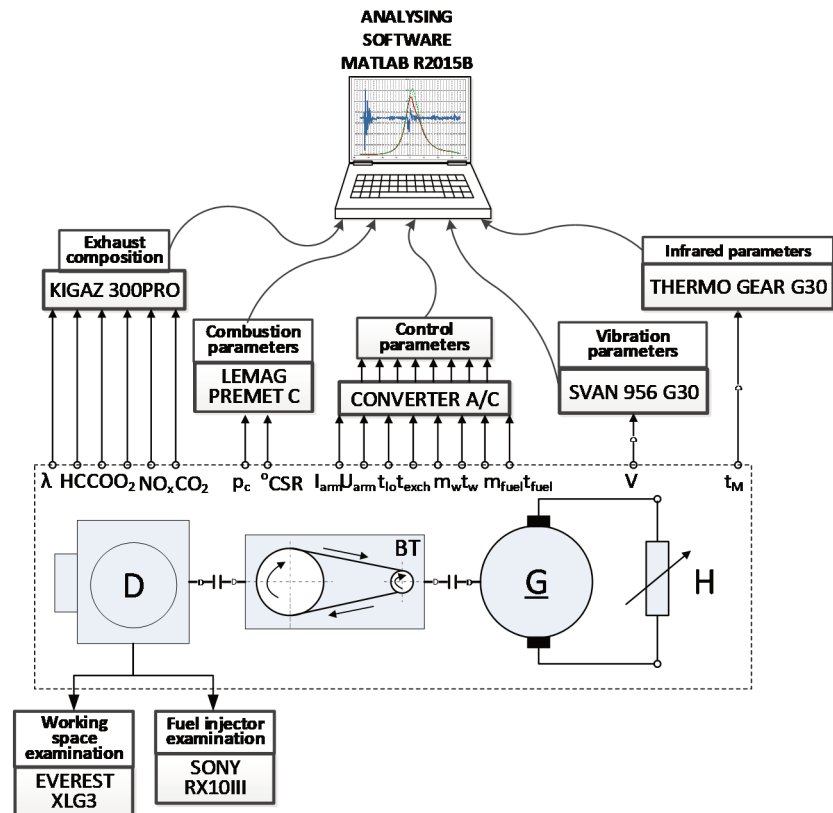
ANALYSING SOFTWARE MATLAB R2015B

Exhaust composition

KIGAZ 300PRO

Infrared parameters

THERMO GEAR G30

Combustion parameters

LEMAG PREMET C

Control parameters

CONVERTER A/C

Vibration parameters

SVAN 956 G30

λ HC CO $O_2$ $NO_x$ $CO_2$ $p_c$ °CSR $I_{arm}$ $U_{arm}$ $t_{lo}$ $t_{exch}$ $m_w$ $t_w$ $m_{fuel}$ $t_{fuel}$ V $t_M$

D

BT

G

H

Working space examination

EVEREST XLG3

Fuel injector examination

SONY RX10III